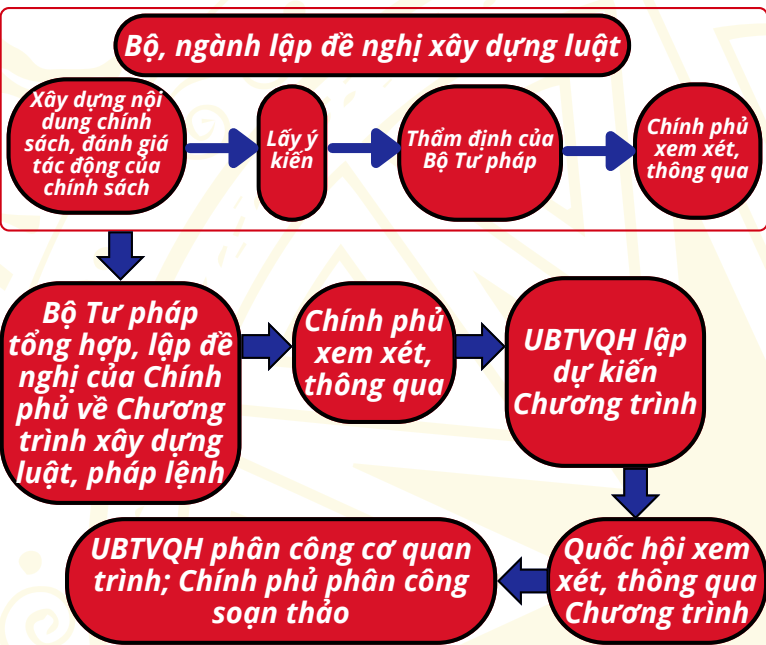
Bộ, ngành lập đề nghị xây dựng luật

Xây dựng nội dung chính sách, đánh giá tác động của chính sách

Lấy ý kiến

Thẩm định của Bộ Tư pháp

Chính phủ xem xét, thông qua

Bộ Tư pháp tổng hợp, lập đề nghị của Chính phủ về Chương trình xây dựng luật, pháp lệnh

Chính phủ xem xét, thông qua

UBTVQH lập dự kiến Chương trình

Quốc hội xem xét, thông qua Chương trình

UBTVQH phân công cơ quan trình; Chính phủ phân công soạn thảo